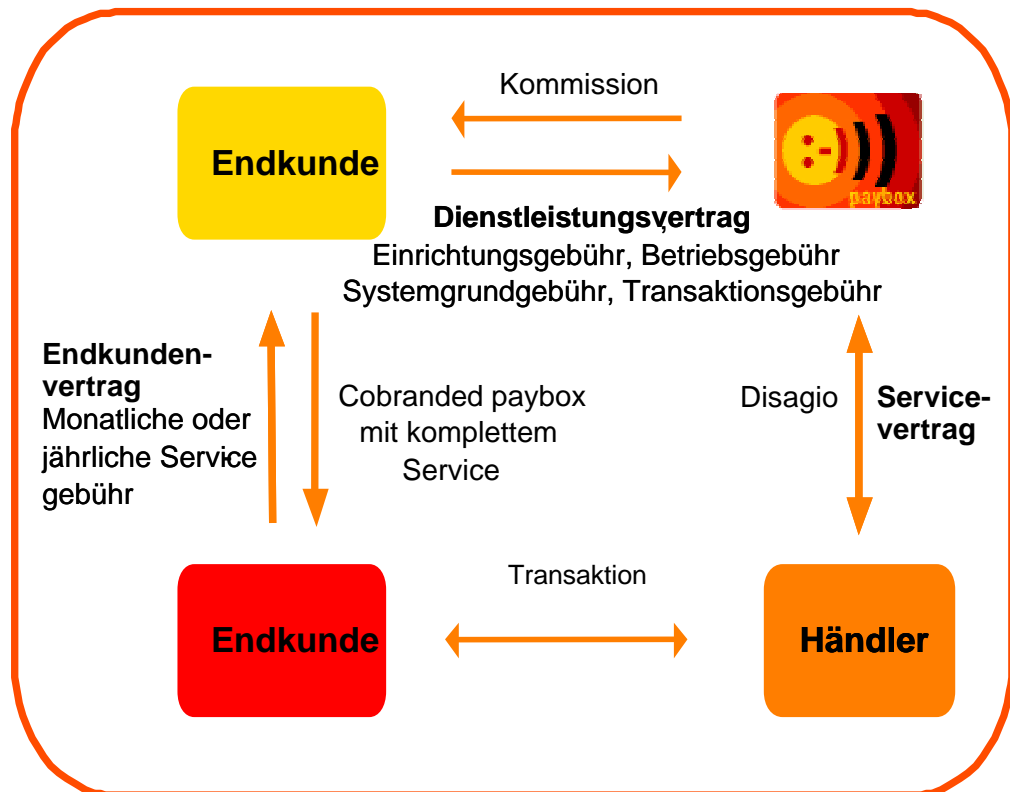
Kommission

Endkunde

paybox

Dienstleistungsvertrag
Einrichtungsgebühr, Betriebsgebühr
Systemgrundgebühr, Transaktionsgebühr

Endkunden-vertrag
Monatliche oder jährliche Service gebühr

Cobranded paybox mit komplettem Service

Disagio

Service-vertrag

Transaktion

Endkunde

Händler